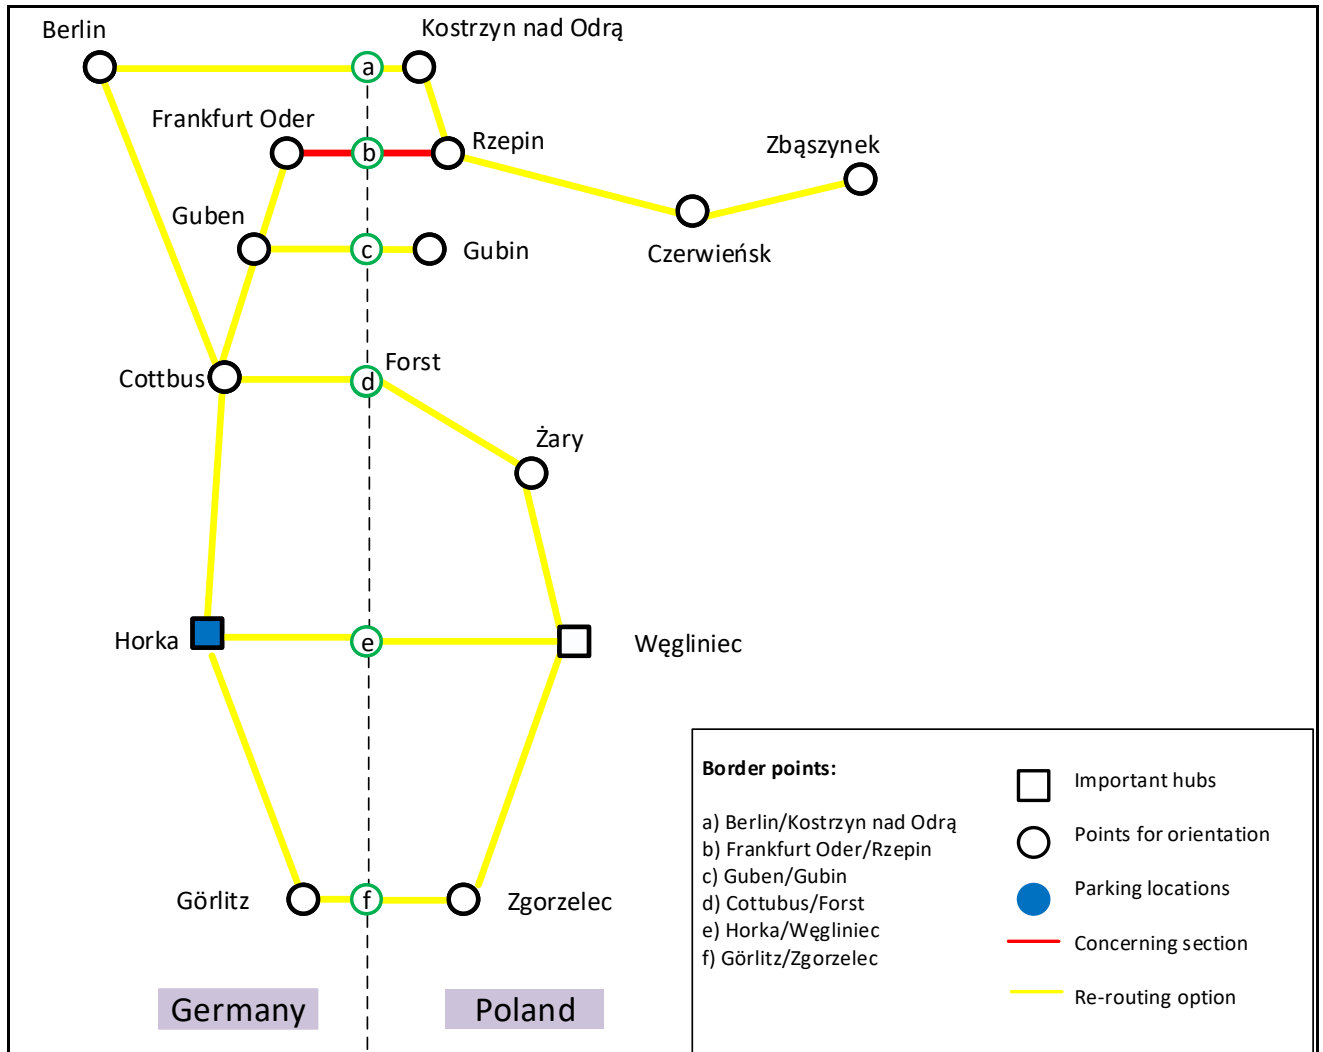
Berlin

a

Kostrzyn nad Odrą

Frankfurt Oder

b

Rzepin

Zbąszynek

Guben

c

Gubin

Czerwieńsk

Cottbus

d

Forst

Żary

Horka

e

Węgliniec

Görlitz

f

Zgorzelec

Germany

Poland

Border points:

a) Berlin/Kostrzyn nad Odrą
b) Frankfurt Oder/Rzepin
c) Guben/Gubin
d) Cottubus/Forst
e) Horka/Węgliniec
f) Görlitz/Zgorzelec

Important hubs

Points for orientation

Parking locations

Concerning section

Re-routing option